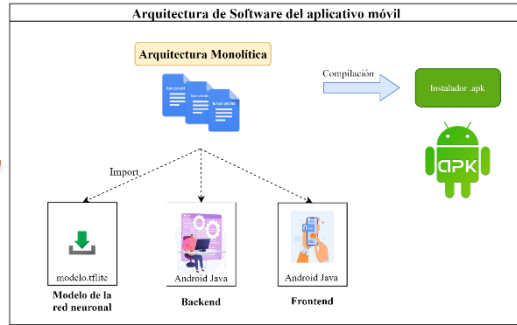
Arquitectura de Software del aplicativo móvil

Arquitectura Monolítica

Compilación

Instalador .apk

APK

Import

modelo.tflite

Modelo de la red neuronal

Android Java

Backend

Android Java

Frontend